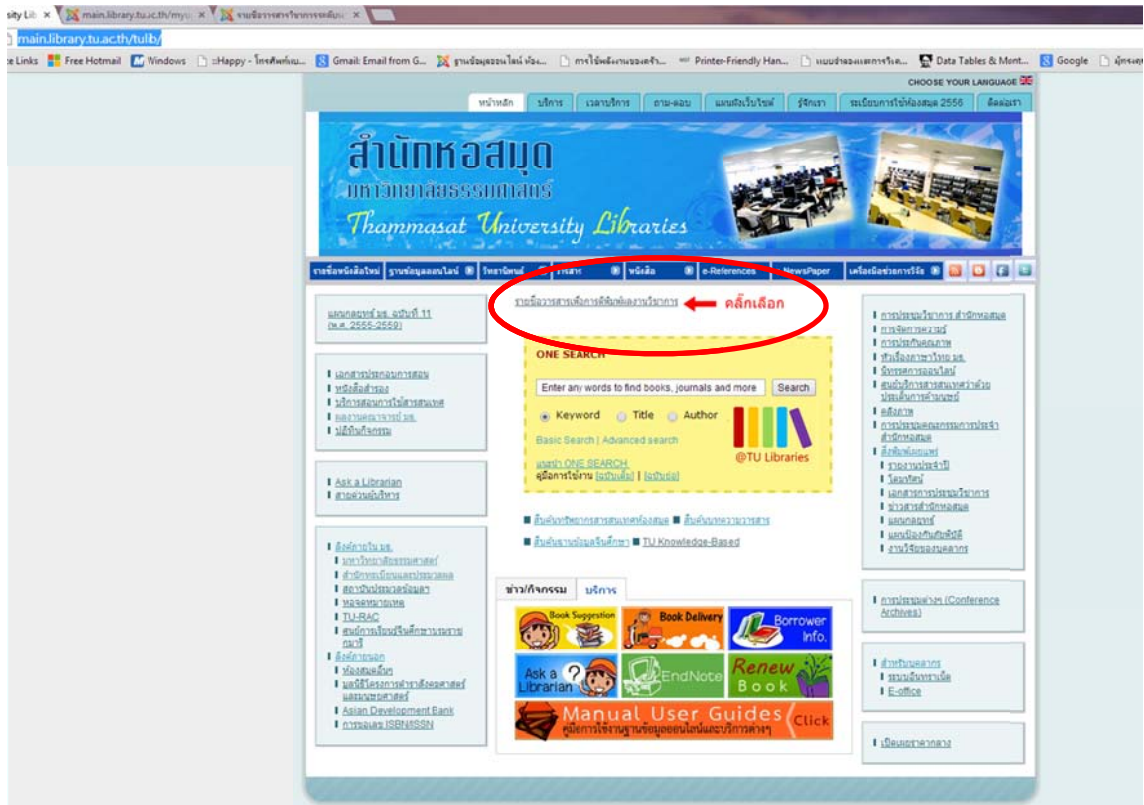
sity Lib × main.library.tu.ac.th/my × รายชื่อวารสารวิชาการจดพิมพ์ ×

main.library.tu.ac.th/tulib/

e Links Free Hotmail Windows ::Happy - โกรศัพท์แบ... Gmail: Email from G... ฐานข้อมูลออนไลน์ ห้อง... การใช้พลังงานของเครื่... Printer-Friendly Han... แบบจำลองแสดงการเกิด... Data Tables & Mont... Google ผู้ทรงคุ

CHOOSE YOUR LANGUAGE

หน้าหลัก | บริการ | เวลาบริการ | ถาม-ตอบ | แผนผังเว็บไซต์ | รู้จักเรา | ระเบียบการใช้ห้องสมุด 2556 | ติดต่อเรา

สำนักหอสมุด
มหาวิทยาลัยธรรมศาสตร์
Thammasat University Libraries

รายชื่อหนังสือใหม่ | ฐานข้อมูลออนไลน์ | วิทยานิพนธ์ | วารสาร | หนังสือ | e-References | NewsPaper | เครื่องมือช่วยการวิจัย

แผนกลยุทธ์ มธ. ฉบับที่ 11 (พ.ศ. 2555-2559)

เอกสารประกอบการสอน
หนังสือสำรอง
บริการสอนการใช้สารสนเทศ
ผลงานคณาจารย์ มธ.
ปฏิทินกิจกรรม

Ask a Librarian
สายด่วนผู้บริหาร

ลิงค์ภายใน มธ.
มหาวิทยาลัยธรรมศาสตร์
สำนักทะเบียนและประมวลผล
สถาบันประมวลข้อมูล
หอจดหมายเหตุ
TU-RAC
ศูนย์การเรียนรู้จินตนาการ
ลิงค์ภายนอก
ห้องสมุดอื่นๆ
มูลนิธิโครงการตำราสังคมศาสตร์และมนุษยศาสตร์
Asian Development Bank
การขอเลข ISBN/ISSN

รายชื่อวารสารเพื่อการตีพิมพ์ผลงานวิชาการ ← คลิ๊กเลือก

ONE SEARCH
Enter any words to find books, journals and more [Search]
Keyword Title Author
Basic Search | Advanced search
@TU Libraries
แนะนำ ONE SEARCH
คู่มือการใช้งาน [ฉบับเต็ม] | [ฉบับย่อ]

สืบค้นทรัพยากรสารสนเทศห้องสมุด ■ สืบค้นบทความวารสาร
สืบค้นฐานข้อมูลจินดีศึกษา ■ TU Knowledge-Based

ข่าว/กิจกรรม | บริการ

Book Suggestion | Book Delivery | Borrower Info.
Ask a Librarian | EndNote | Renew Book
Manual User Guides Click
คู่มือการใช้งานฐานข้อมูลออนไลน์และบริการต่างๆ

การประชุมวิชาการ สำนักหอสมุด
การจัดการความรู้
การประกันคุณภาพ
หัวเรื่องภาษาไทย มธ.
นิทรรศการออนไลน์
สนับสนุนบริการสารสนเทศว่าด้วยประเด็นการค้ามนุษย์
คลังภาพ
การประชุมคณะกรรมการประจำสำนักหอสมุด
สิ่งพิมพ์เผยแพร่
รายงานประจำปี
โดมทัศน์
เอกสารการประชุมวิชาการ
ข่าวสารสำนักหอสมุด
แผนกลยุทธ์
แผนป้องกันภัยพิบัติ
งานวิจัยของบุคลากร

การประชุมต่างๆ (Conference Archives)

สำหรับบุคลากร
ระบบอินทราเน็ต
E-office

เปิดเผยราคากลาง